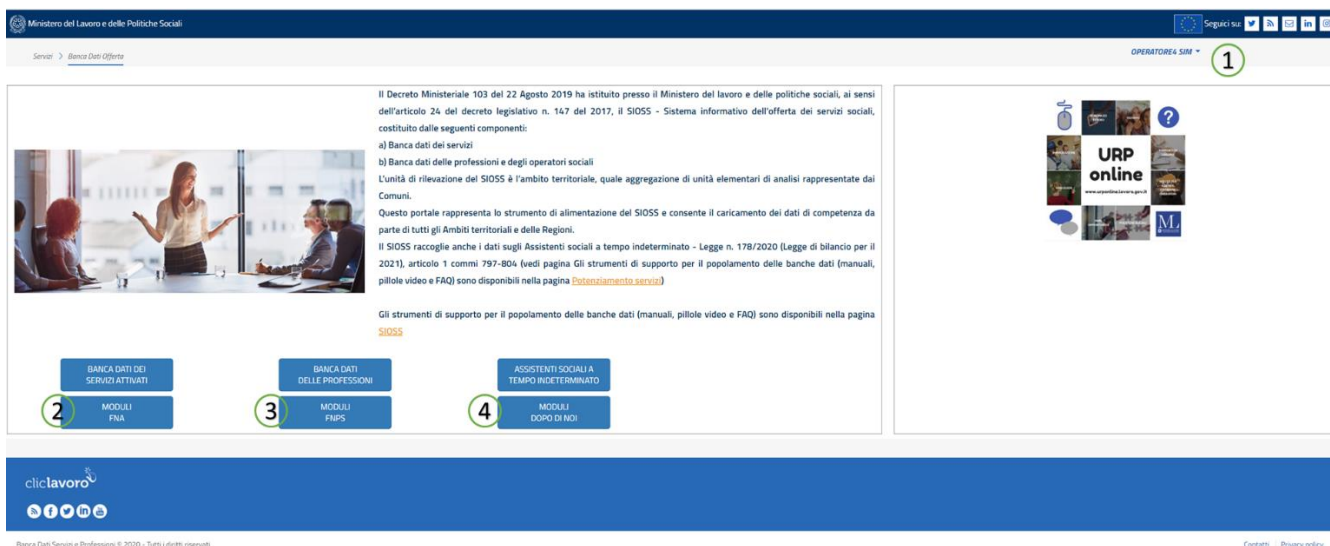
Ministero del Lavoro e delle Politiche Sociali

Seguici su:

Servizi > Banca Dati Offerte

OPERATORE4 SIM

1

Il Decreto Ministeriale 103 del 22 Agosto 2019 ha istituito presso il Ministero del lavoro e delle politiche sociali, ai sensi dell'articolo 24 del decreto legislativo n. 147 del 2017, il SIOSS - Sistema informativo dell'offerta dei servizi sociali, costituito dalle seguenti componenti:

a) Banca dati dei servizi

b) Banca dati delle professioni e degli operatori sociali

L'unità di rilevazione del SIOSS è l'ambito territoriale, quale aggregazione di unità elementari di analisi rappresentate dai Comuni.

Questo portale rappresenta lo strumento di alimentazione del SIOSS e consente il caricamento dei dati di competenza da parte di tutti gli Ambiti territoriali e delle Regioni.

Il SIOSS raccoglie anche i dati sugli Assistenti sociali a tempo indeterminato - Legge n. 178/2020 (Legge di bilancio per il 2021), articolo 1 commi 797-804 (vedi pagina Gli strumenti di supporto per il popolamento delle banche dati (manuali, pillole video e FAQ) sono disponibili nella pagina Potenziamento servizi)

Gli strumenti di supporto per il popolamento delle banche dati (manuali, pillole video e FAQ) sono disponibili nella pagina SIOSS

URP online
www.urponline.lavoro.gov.it

BANCA DATI DEI SERVIZI ATTIVATI

BANCA DATI DELLE PROFESSIONI

ASSISTENTI SOCIALI A TEMPO INDETERMINATO

2
MODULI FNA

3
MODULI FNPS

4
MODULI DOPO DI NOI

cliclavoro

Banca Dati Servizi e Professioni © 2020 - Tutti i diritti riservati

Contatti Privacy policy